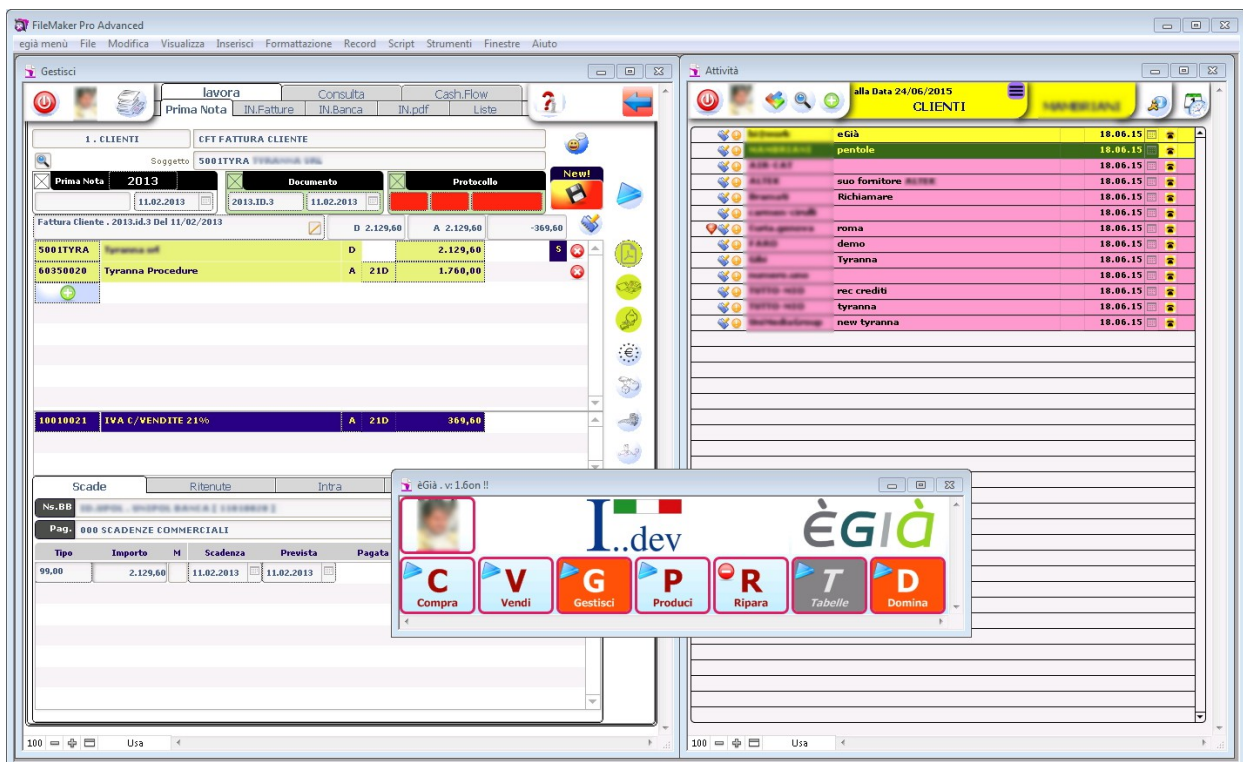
FileMaker Pro Advanced

egià menù File Modifica Visualizza Inserisci Formattazione Record Script Strumenti Finestre Aiuto

Gestisci

lavora | Consulta | Cash.Flow
Prima Nota | IN.Fatture | IN.Banca | IN.pdf | Liste

1 . CLIENTI
CFT FATTURA CLIENTE
Soggetto 5001TYRA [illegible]

Prima Nota 2013
11.02.2013
Documento
2013.ID.3 11.02.2013
Protocollo
New!

Fattura Cliente . 2013.id.3 Del 11/02/2013
D 2.129,60 A 2.129,60 -369,60

| | | | | |
|---|---|---|---|---|
| 5001TYRA | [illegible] | D | | 2.129,60 |
| 60350020 | Tyranna Procedure | A | 21D | 1.760,00 |

| | | | | |
|---|---|---|---|---|
| 10010021 | IVA C/VENDITE 21% | A | 21D | 369,60 |

Scade | Ritenute | Intra
Ns.BB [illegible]
Pag. 000 SCADENZE COMMERCIALI

| Tipo | Importo | M | Scadenza | Prevista | Pagata |
|---|---|---|---|---|---|
| 99,00 | 2.129,60 | | 11.02.2013 | 11.02.2013 | |

100 Usa

Attività

alla Data 24/06/2015
CLIENTI

| | | |
|---|---|---|
| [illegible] | eGià | 18.06.15 |
| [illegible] | pentole | 18.06.15 |
| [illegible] | | 18.06.15 |
| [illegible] | suo fornitore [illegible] | 18.06.15 |
| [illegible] | Richiamare | 18.06.15 |
| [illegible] | | 18.06.15 |
| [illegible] | roma | 18.06.15 |
| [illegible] | demo | 18.06.15 |
| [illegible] | Tyranna | 18.06.15 |
| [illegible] | | 18.06.15 |
| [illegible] | rec crediti | 18.06.15 |
| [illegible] | tyranna | 18.06.15 |
| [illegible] | new tyranna | 18.06.15 |

100 Usa

èGià . v: 1.6on !!
I..dev
ÈGIÀ
C Compra
V Vendi
G Gestisci
P Produci
R Ripara
T Tabelle
D Domina